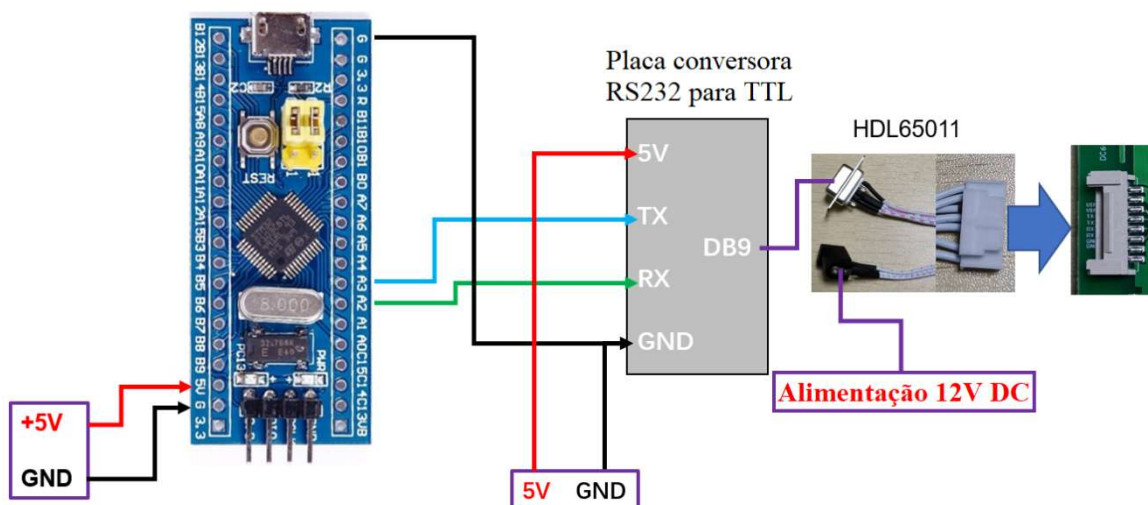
Placa conversora RS232 para TTL

5V

TX

RX

GND

DB9

HDL65011

Alimentação 12V DC

+5V

GND

5V GND

B12 B13 B14 B15 A8 A9 A10 A11 A12 A15 B3 B4 B5 B6 B7 B8 B9 5V G 3.3

G G 3.3 R B11 B10 B1 B0 A7 A6 A5 A4 A3 A2 A1 A0 C15 C14 C13 VB

REST

8.000

PC13

PWR